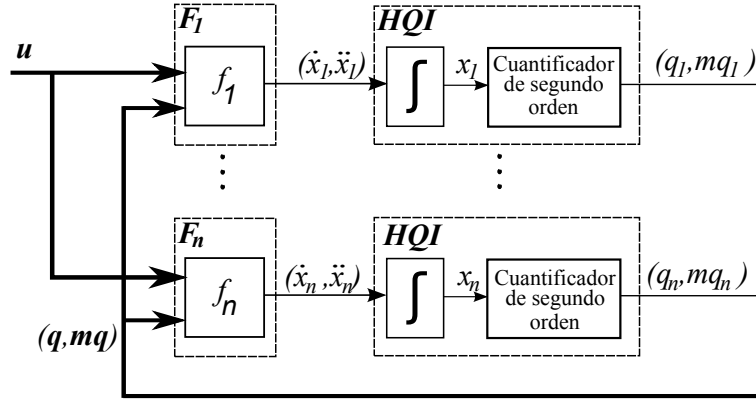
$F_1$

$HQI$

$u$

$f_1$

$(\dot{x}_1, \ddot{x}_1)$

$\int$

$x_1$

Cuantificador de segundo orden

$(q_1, mq_1)$

$F_n$

$HQI$

$f_n$

$(\dot{x}_n, \ddot{x}_n)$

$\int$

$x_n$

Cuantificador de segundo orden

$(q_n, mq_n)$

$(q, mq)$